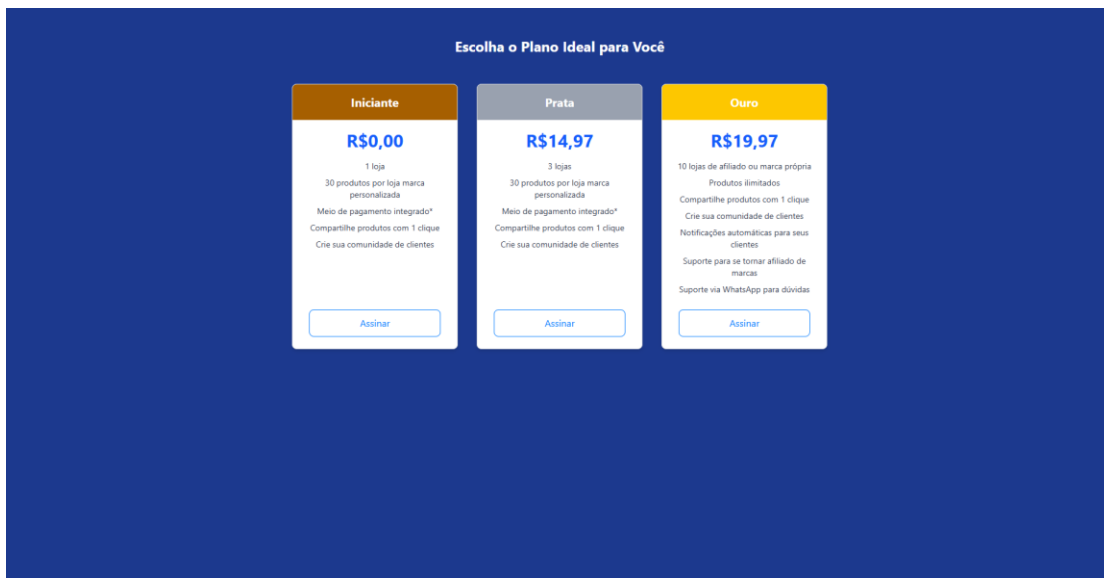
Escolha o Plano Ideal para Você

Iniciante

R$0,00

1 loja

30 produtos por loja marca personalizada

Meio de pagamento integrado*

Compartilhe produtos com 1 clique

Crie sua comunidade de clientes

Assinar

Prata

R$14,97

3 lojas

30 produtos por loja marca personalizada

Meio de pagamento integrado*

Compartilhe produtos com 1 clique

Crie sua comunidade de clientes

Assinar

Ouro

R$19,97

10 lojas de afiliado ou marca própria

Produtos ilimitados

Compartilhe produtos com 1 clique

Crie sua comunidade de clientes

Notificações automáticas para seus clientes

Suporte para se tornar afiliado de marcas

Suporte via WhatsApp para dúvidas

Assinar